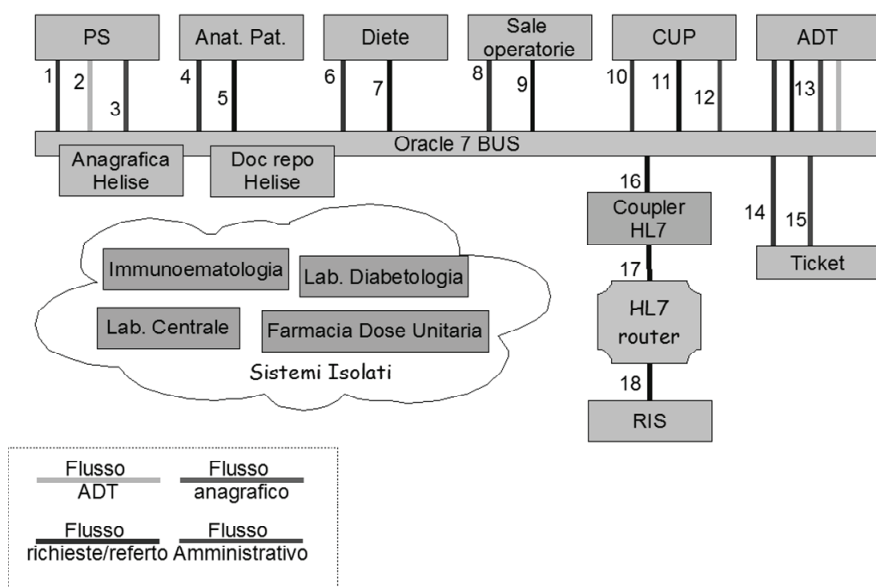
PS

Anat. Pat.

Diete

Sale operatorie

CUP

ADT

1 2 3 4 5 6 7 8 9 10 11 12 13

Oracle 7 BUS

Anagrafica Helise

Doc repo Helise

16

Coupler HL7

14 15

Ticket

17

HL7 router

18

RIS

Immunoematologia

Lab. Diabetologia

Lab. Centrale

Farmacia Dose Unitaria

Sistemi Isolati

Flusso ADT

Flusso anagrafico

Flusso richieste/referto

Flusso Amministrativo